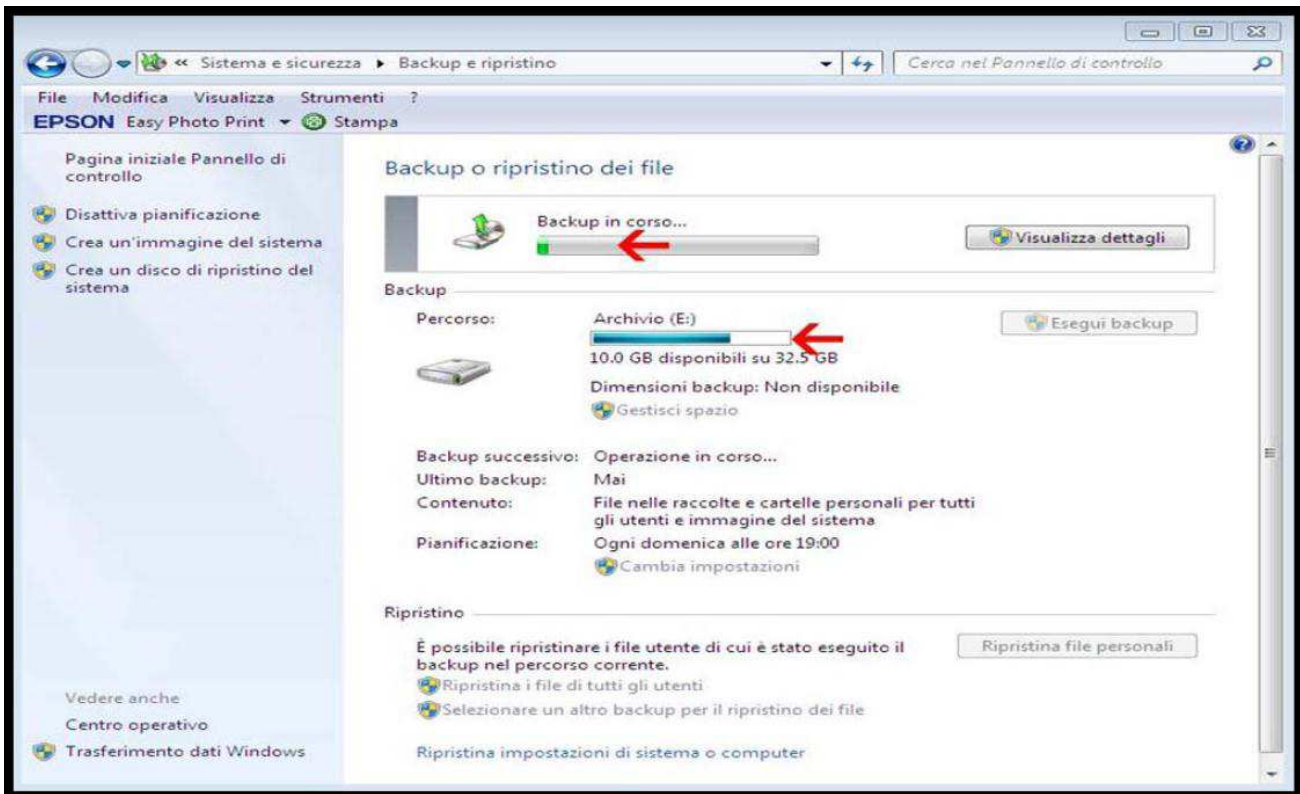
« Sistema e sicurezza ▸ Backup e ripristino

Cerca nel Pannello di controllo

File Modifica Visualizza Strumenti ?

EPSON Easy Photo Print ▾ Stampa

Pagina iniziale Pannello di controllo

Disattiva pianificazione

Crea un'immagine del sistema

Crea un disco di ripristino del sistema

Backup o ripristino dei file

Backup in corso...

Visualizza dettagli

Backup

Percorso: Archivio (E:)

Esegui backup

10.0 GB disponibili su 32.5 GB

Dimensioni backup: Non disponibile

Gestisci spazio

Backup successivo: Operazione in corso...

Ultimo backup: Mai

Contenuto: File nelle raccolte e cartelle personali per tutti gli utenti e immagine del sistema

Pianificazione: Ogni domenica alle ore 19:00

Cambia impostazioni

Ripristino

È possibile ripristinare i file utente di cui è stato eseguito il backup nel percorso corrente.

Ripristina file personali

Ripristina i file di tutti gli utenti

Selezionare un altro backup per il ripristino dei file

Ripristina impostazioni di sistema o computer

Vedere anche

Centro operativo

Trasferimento dati Windows